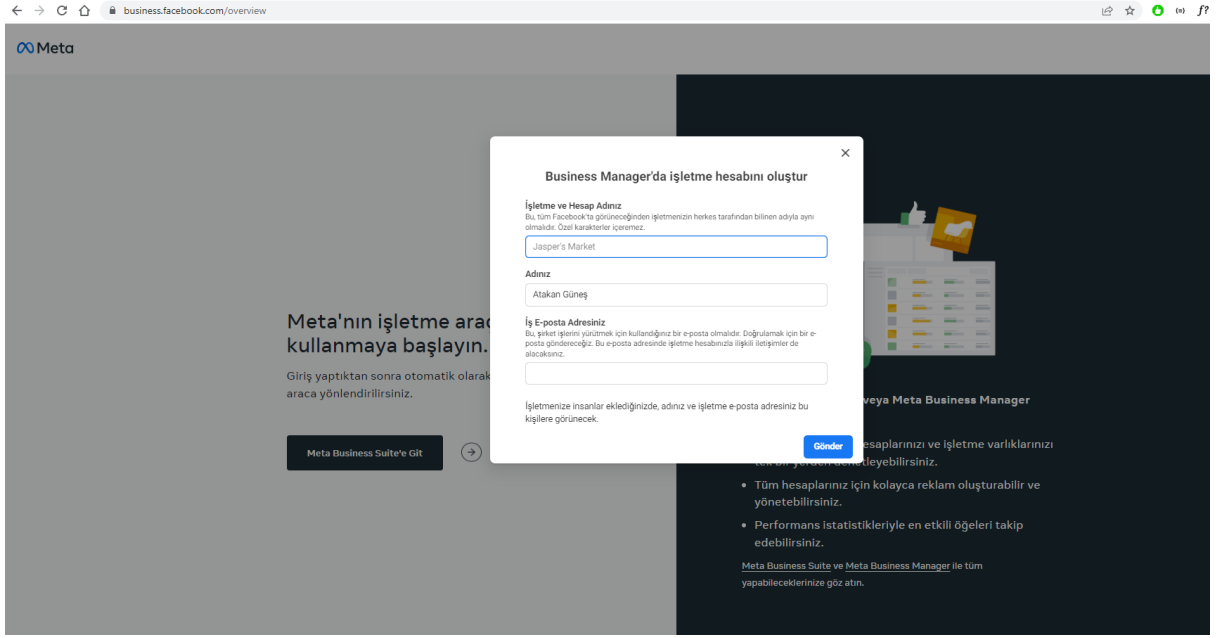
business.facebook.com/overview

Meta

Meta'nın işletme arac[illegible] kullanmaya başlayın.

Giriş yaptıktan sonra otomatik olarak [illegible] araca yönlendirilirsiniz.

Meta Business Suite'e Git

×

Business Manager'da işletme hesabını oluştur

İşletme ve Hesap Adınız
Bu, tüm Facebook'ta göründüğünden işletmenizin herkes tarafından bilinen adıyla aynı olmalıdır. Özel karakterler içeremez.

Jasper's Market

Adınız

Atakan Güneş

İş E-posta Adresiniz
Bu, şirket işlerini yürütmek için kullandığınız bir e-posta olmalıdır. Doğrulamak için bir e-posta göndereceğiz. Bu e-posta adresinde işletme hesabınızla ilişkili iletişimler de alacaksınız.

İşletmenize insanlar eklediğinizde, adınız ve işletme e-posta adresiniz bu kişilere görünecek.

Gönder

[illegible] veya Meta Business Manager

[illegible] hesaplarınızı ve işletme varlıklarınızı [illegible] yerden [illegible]yebilirsiniz.

• Tüm hesaplarınız için kolayca reklam oluşturabilir ve yönetebilirsiniz.

• Performans istatistikleriyle en etkili öğeleri takip edebilirsiniz.

Meta Business Suite ve Meta Business Manager ile tüm yapabileceklerinize göz atın.